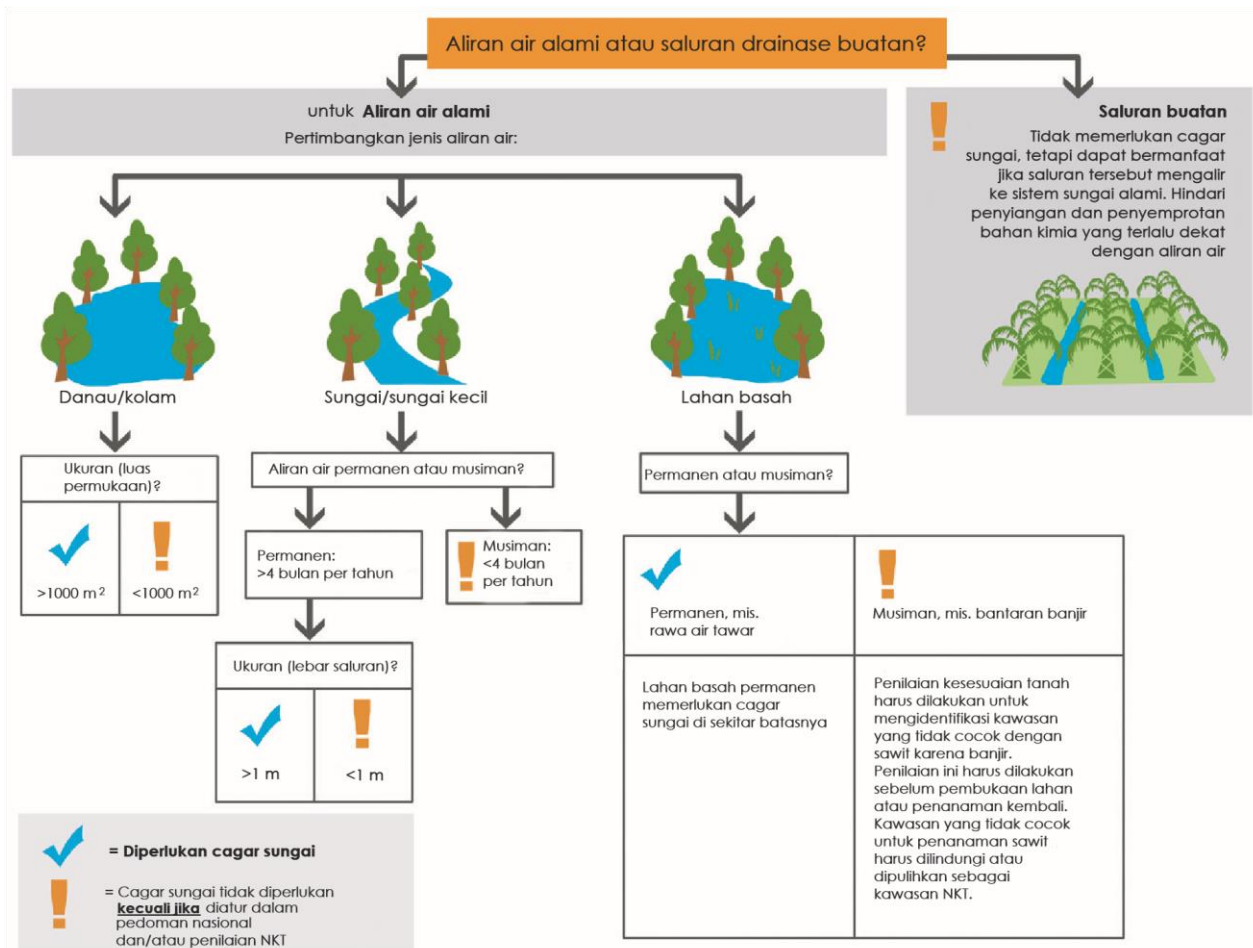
Aliran air alami atau saluran drainase buatan?

untuk **Aliran air alami**
Pertimbangkan jenis aliran air:

**Saluran buatan**
Tidak memerlukan cagar sungai, tetapi dapat bermanfaat jika saluran tersebut mengalir ke sistem sungai alami. Hindari penyiangan dan penyemprotan bahan kimia yang terlalu dekat dengan aliran air

Danau/kolam

Ukuran (luas permukaan)?

| >1000 $m^2$ | <1000 $m^2$ |
|---|---|

Sungai/sungai kecil

Aliran air permanen atau musiman?

Permanen: >4 bulan per tahun

Musiman: <4 bulan per tahun

Ukuran (lebar saluran)?

| >1 m | <1 m |
|---|---|

Lahan basah

Permanen atau musiman?

| Permanen, mis. rawa air tawar | Musiman, mis. bantaran banjir |
|---|---|
| Lahan basah permanen memerlukan cagar sungai di sekitar batasnya | Penilaian kesesuaian tanah harus dilakukan untuk mengidentifikasi kawasan yang tidak cocok dengan sawit karena banjir. Penilaian ini harus dilakukan sebelum pembukaan lahan atau penanaman kembali. Kawasan yang tidak cocok untuk penanaman sawit harus dilindungi atau dipulihkan sebagai kawasan NKT. |

= **Diperlukan cagar sungai**

= Cagar sungai tidak diperlukan **kecuali jika** diatur dalam pedoman nasional dan/atau penilaian NKT